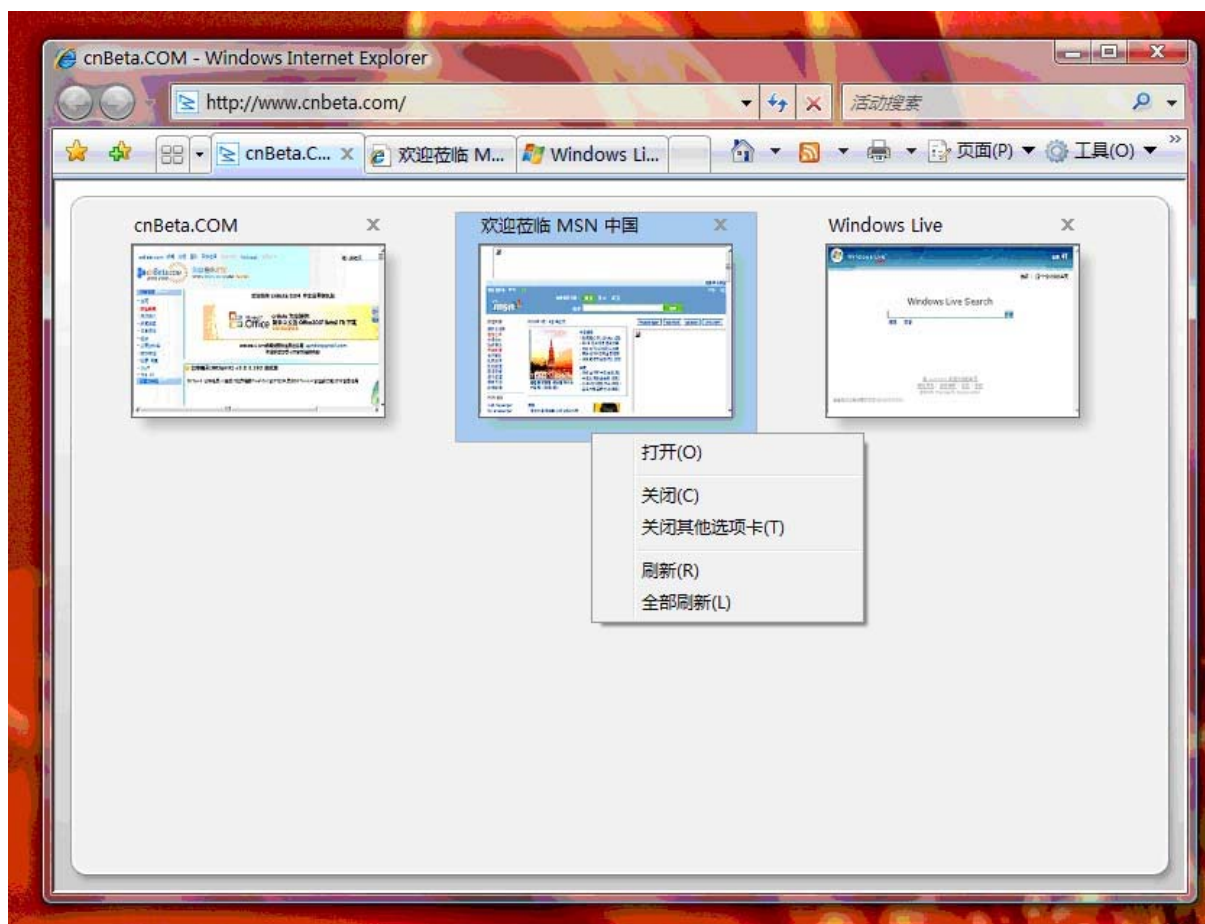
cnBeta.COM - Windows Internet Explorer

http://www.cnbeta.com/

活动搜索

cnBeta.C... ✕ 欢迎莅临 M... Windows Li...

页面(P) ▼ 工具(O) ▼

cnBeta.COM ✕

欢迎莅临 MSN 中国 ✕

Windows Live ✕

Windows Live Search

打开(O)

关闭(C)

关闭其他选项卡(T)

刷新(R)

全部刷新(L)